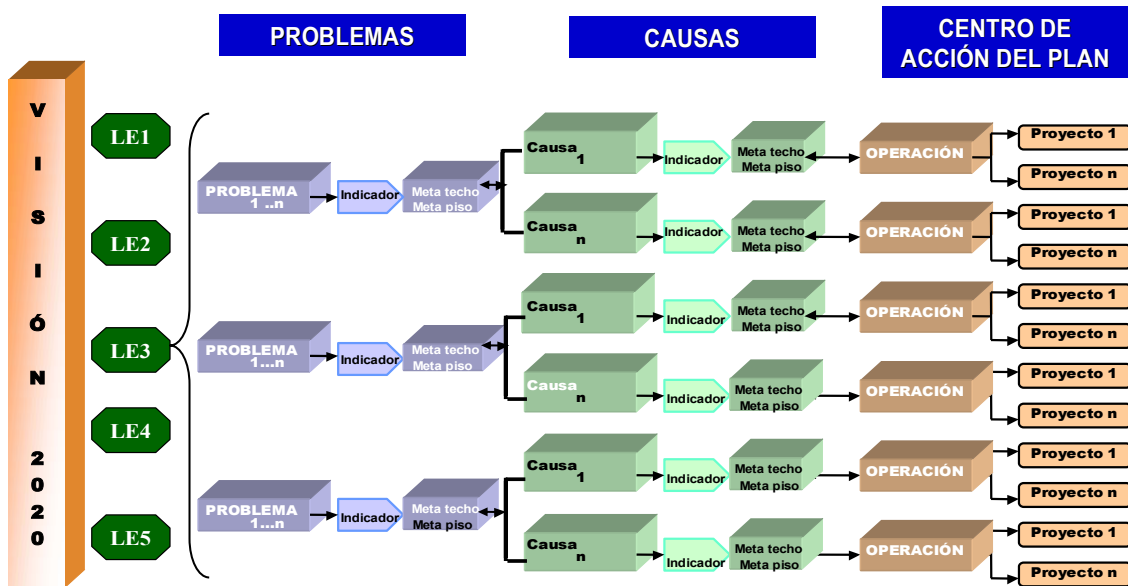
PROBLEMAS

CAUSAS

CENTRO DE ACCIÓN DEL PLAN

VISIÓN 2020

LE1

LE2

LE3

LE4

LE5

PROBLEMA 1 ..n

Indicador

Meta techo Meta piso

Causa 1

Indicador

Meta techo Meta piso

OPERACIÓN

Proyecto 1

Proyecto n

Causa n

Indicador

Meta techo Meta piso

OPERACIÓN

Proyecto 1

Proyecto n

PROBLEMA 1...n

Indicador

Meta techo Meta piso

Causa 1

Indicador

Meta techo Meta piso

OPERACIÓN

Proyecto 1

Proyecto n

Causa n

Indicador

Meta techo Meta piso

OPERACIÓN

Proyecto 1

Proyecto n

PROBLEMA 1...n

Indicador

Meta techo Meta piso

Causa 1

Indicador

Meta techo Meta piso

OPERACIÓN

Proyecto 1

Proyecto n

Causa n

Indicador

Meta techo Meta piso

OPERACIÓN

Proyecto 1

Proyecto n